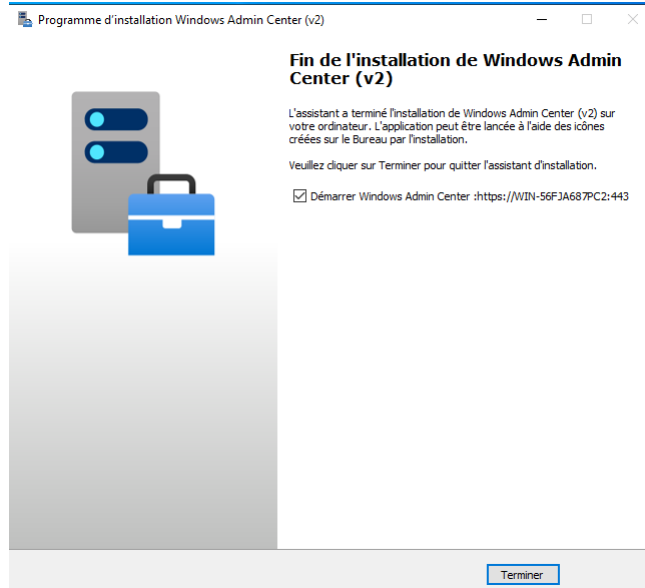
Programme d'installation Windows Admin Center (v2)

Fin de l'installation de Windows Admin Center (v2)

L'assistant a terminé l'installation de Windows Admin Center (v2) sur votre ordinateur. L'application peut être lancée à l'aide des icônes créées sur le Bureau par l'installation.

Veuillez cliquer sur Terminer pour quitter l'assistant d'installation.

☑ Démarrer Windows Admin Center :https://WIN-56FJA687PC2:443

Terminer